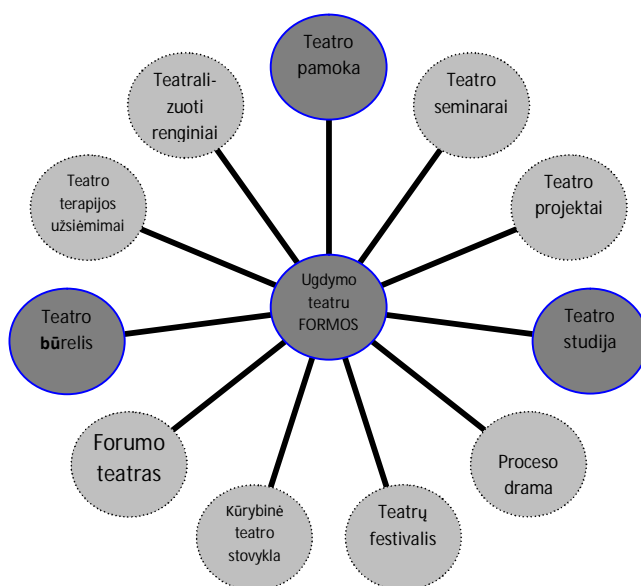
Teatro pamoka

Teatro seminarai

Teatro projektai

Teatro studija

Proceso drama

Teatrų festivalis

Kūrybinė teatro stovykla

Forumo teatras

Teatro **bū**relis

Teatro terapijos užsiėmimai

Teatralizuoti renginiai

Ugdymo teatru FORMOS